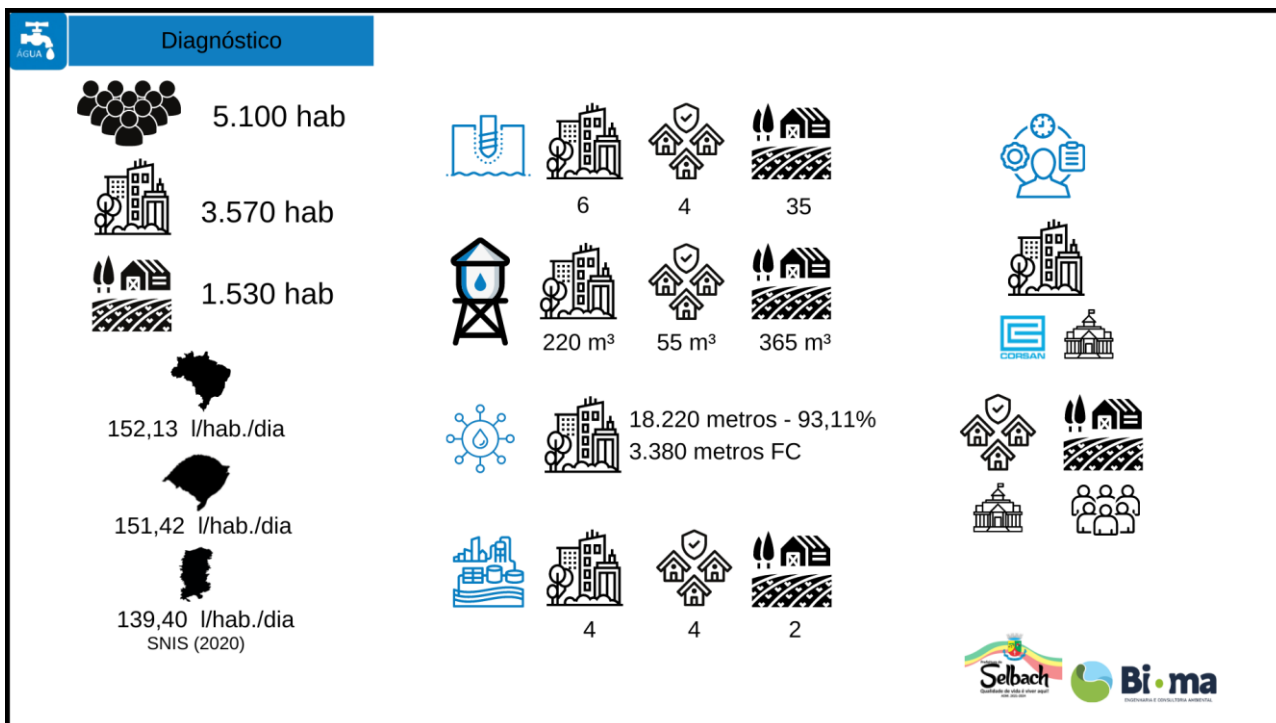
ÁGUA

Diagnóstico

5.100 hab

3.570 hab

1.530 hab

152,13 l/hab./dia

151,42 l/hab./dia

139,40 l/hab./dia
SNIS (2020)

6 4 35

220 m³ 55 m³ 365 m³

18.220 metros - 93,11%
3.380 metros FC

4 4 2

CORSAN

Selbach
Qualidade de vida é viver aqui!

Bi·ma
ENGENHARIA E CONSULTORIA AMBIENTAL